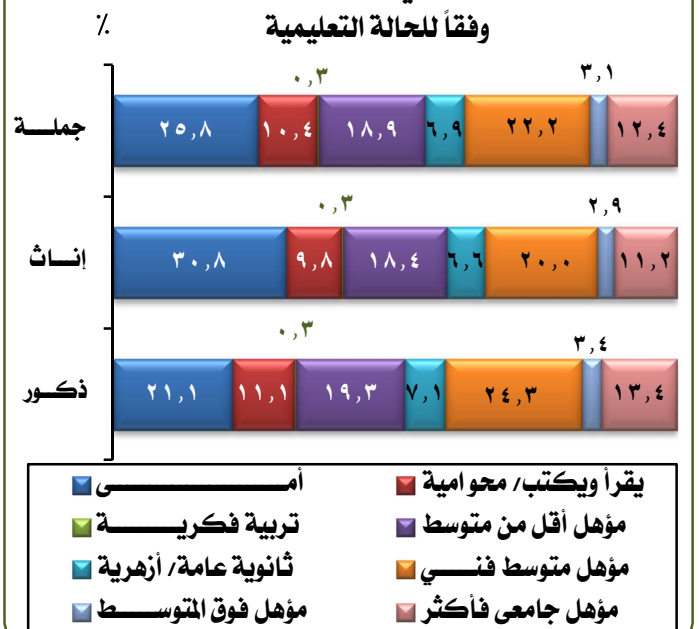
وفقاً للحالة التعليمية %

جملـــة
٢٥,٨ ١٠,٤ ١٨,٩ ٦,٩ ٢٢,٢ ١٢,٤
٠,٣ ٣,١

إنـــاث
٣٠,٨ ٩,٨ ١٨,٤ ٦,٦ ٢٠,٠ ١١,٢
٠,٣ ٢,٩

ذكـور
٢١,١ ١١,١ ١٩,٣ ٧,١ ٢٤,٣ ١٣,٤
٠,٣ ٣,٤

يقرأ ويكتب/ محو امية
أمـــــــــى
مؤهل أقل من متوسط
تربية فكريـــــة
مؤهل متوسط فنـــى
ثانوية عامة/ أزهرية
مؤهل جامعى فأكثر
مؤهل فوق المتوســط